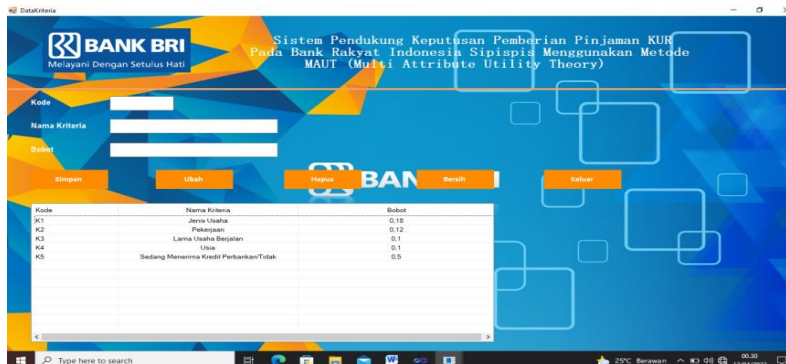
DataKriteria

BANK BRI
Melayani Dengan Setulus Hati

Sistem Pendukung Keputusan Pemberian Pinjaman KUR Pada Bank Rakyat Indonesia Sipispis Menggunakan Metode MAUT (Multi Attribute Utility Theory)

Kode

Nama Kriteria

Bobot

Simpan
Ubah
Hapus
Bersih
Keluar

BAN

| Kode | Nama Kriteria | Bobot |
|---|---|---|
| K1 | Jenis Usaha | 0,18 |
| K2 | Pekerjaan | 0,12 |
| K3 | Lama Usaha Berjalan | 0,1 |
| K4 | Usia | 0,1 |
| K5 | Sedang Menerima Kredit Perbankan/Tidak | 0,5 |

Type here to search

25°C Berawan

00.30
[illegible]